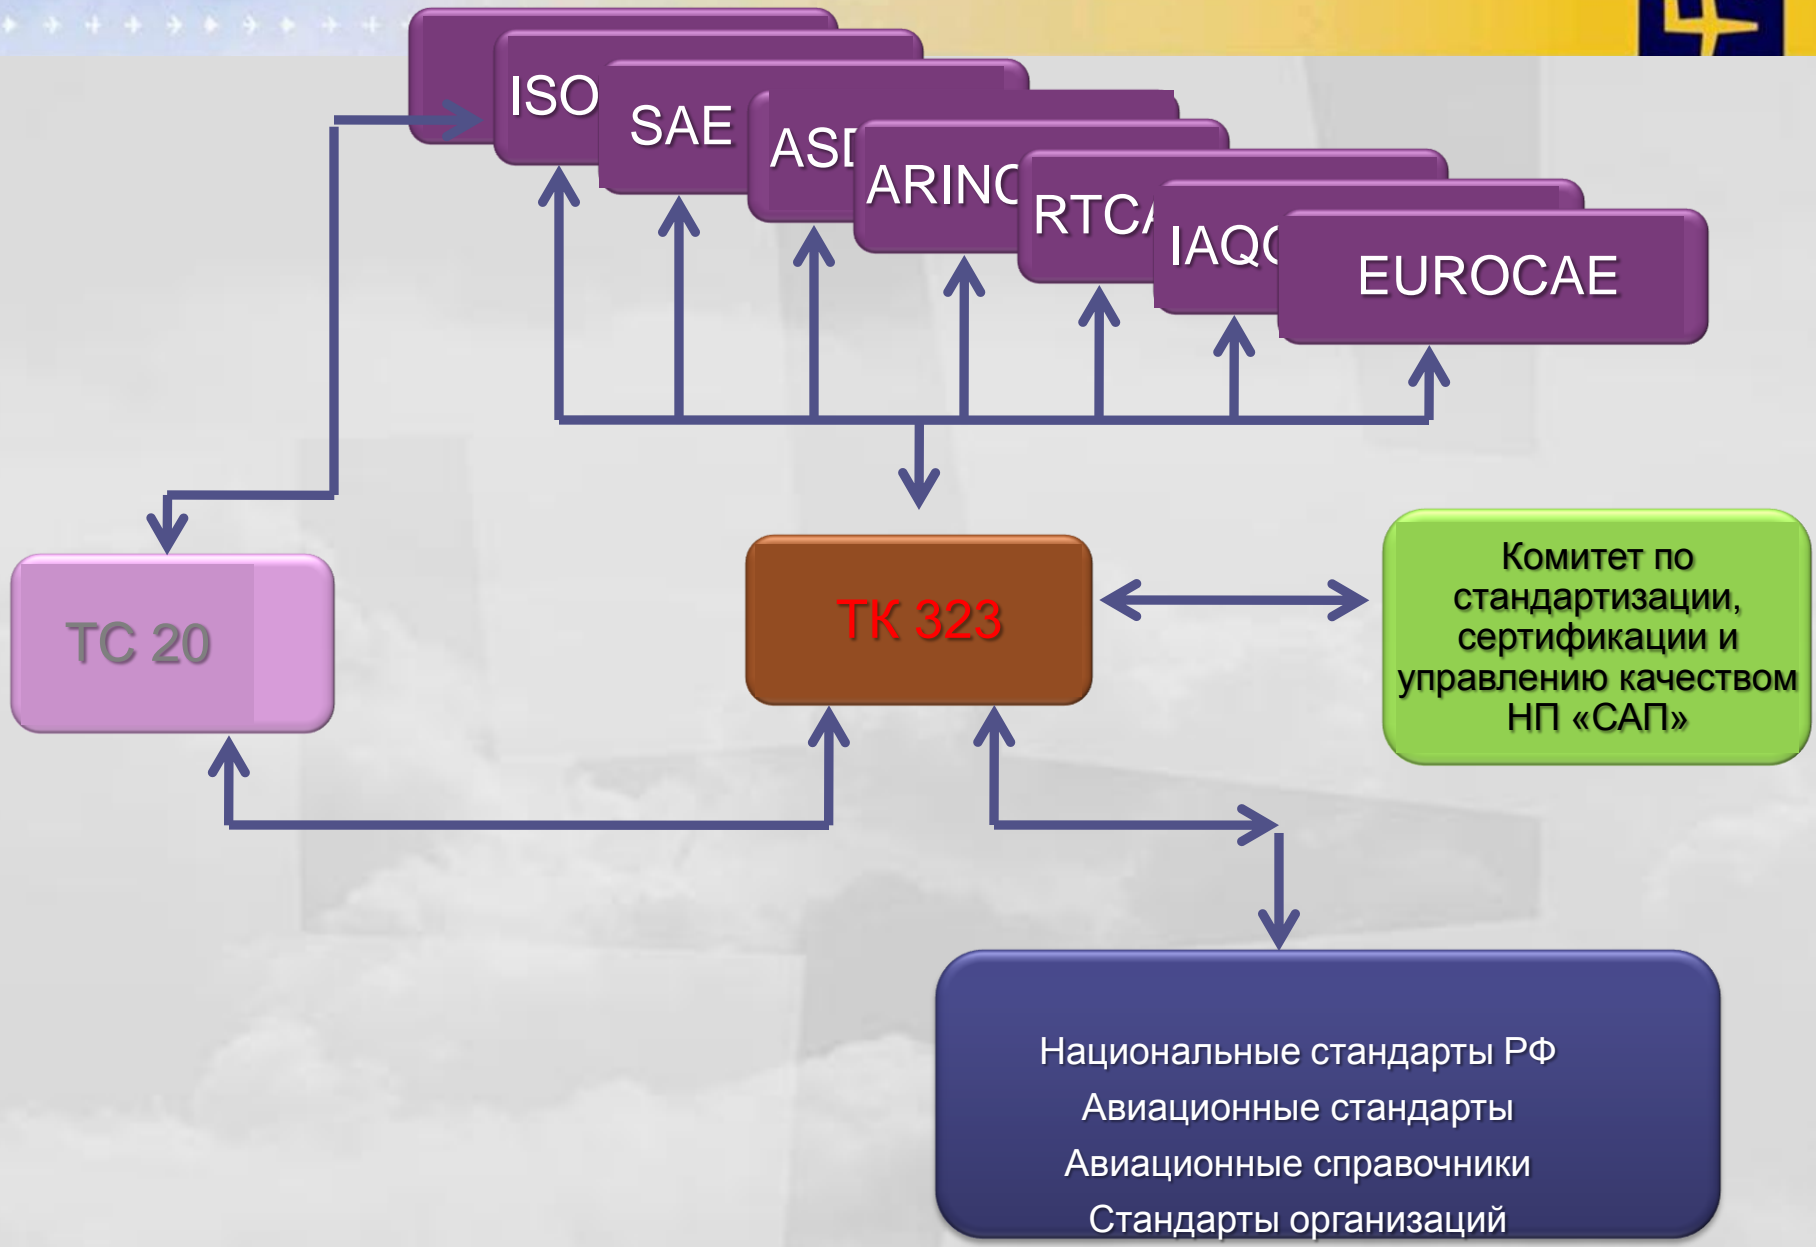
ISO

SAE

ASD

ARINC

RTCA

IAQ

EUROCAE

TC 20

ТК 323

Комитет по стандартизации, сертификации и управлению качеством НП «САП»

Национальные стандарты РФ
Авиационные стандарты
Авиационные справочники
Стандарты организаций